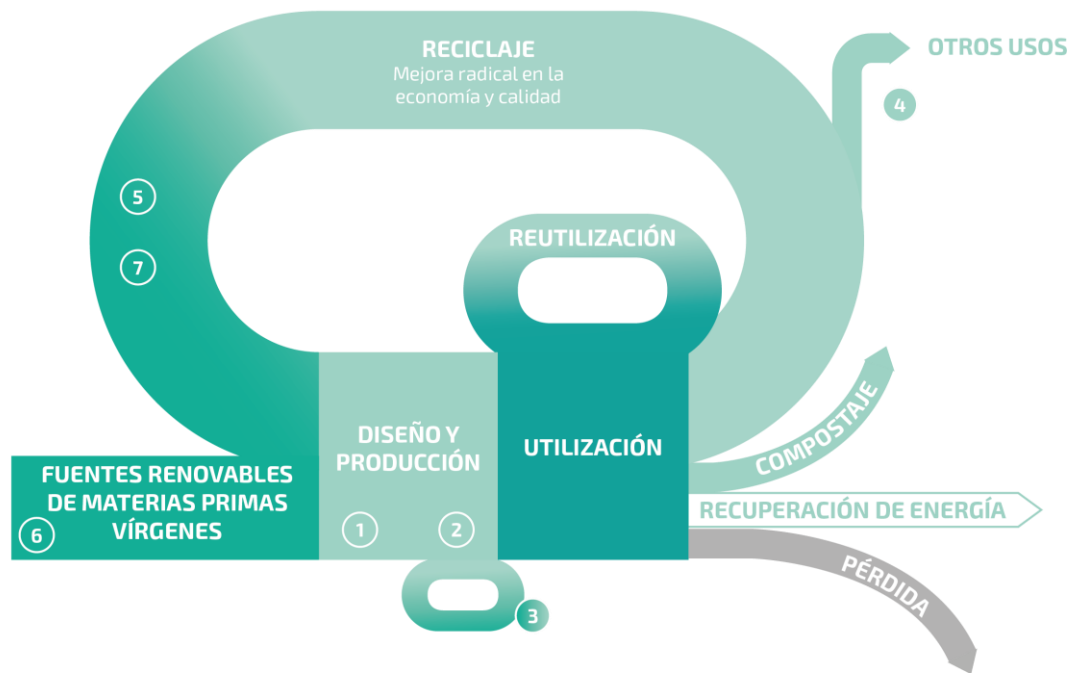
RECICLAJE
Mejora radical en la economía y calidad

OTROS USOS

4

5

7

REUTILIZACIÓN

COMPOSTAJE

DISEÑO Y PRODUCCIÓN

UTILIZACIÓN

FUENTES RENOVABLES DE MATERIAS PRIMAS VÍRGENES

6

1

2

RECUPERACIÓN DE ENERGÍA

PÉRDIDA

3